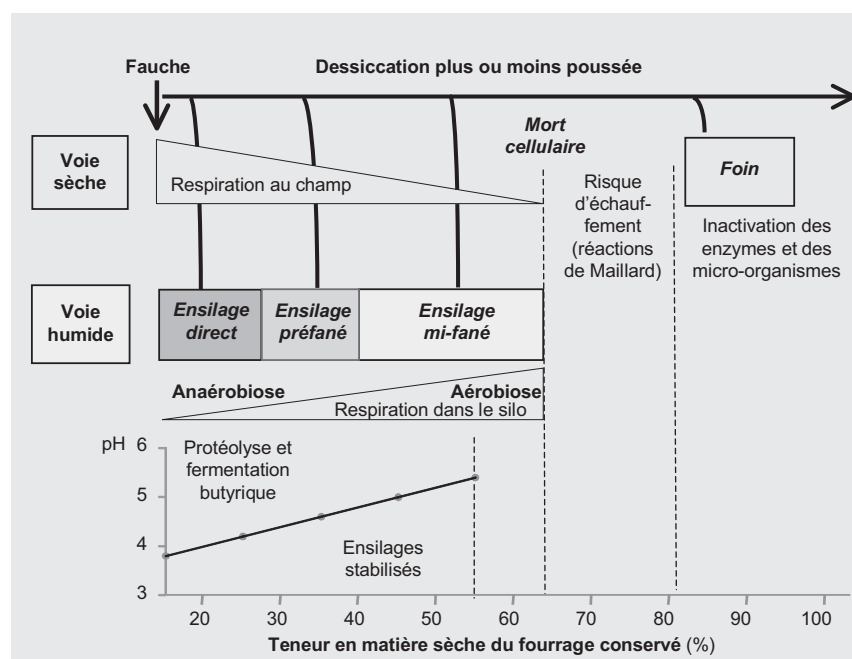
Fauche

Dessiccation plus ou moins poussée

Mort cellulaire

Voie sèche

Respiration au champ

Risque d'échauffement (réactions de Maillard)

Foin

Inactivation des enzymes et des micro-organismes

Voie humide

Ensilage direct

Ensilage préfané

Ensilage mi-fané

Anaérobiose

Aérobiose

Respiration dans le silo

pH

6

5

4

3

Protéolyse et fermentation butyrique

Ensilages stabilisés

20

30

40

50

60

70

80

90

100

Teneur en matière sèche du fourrage conservé (%)